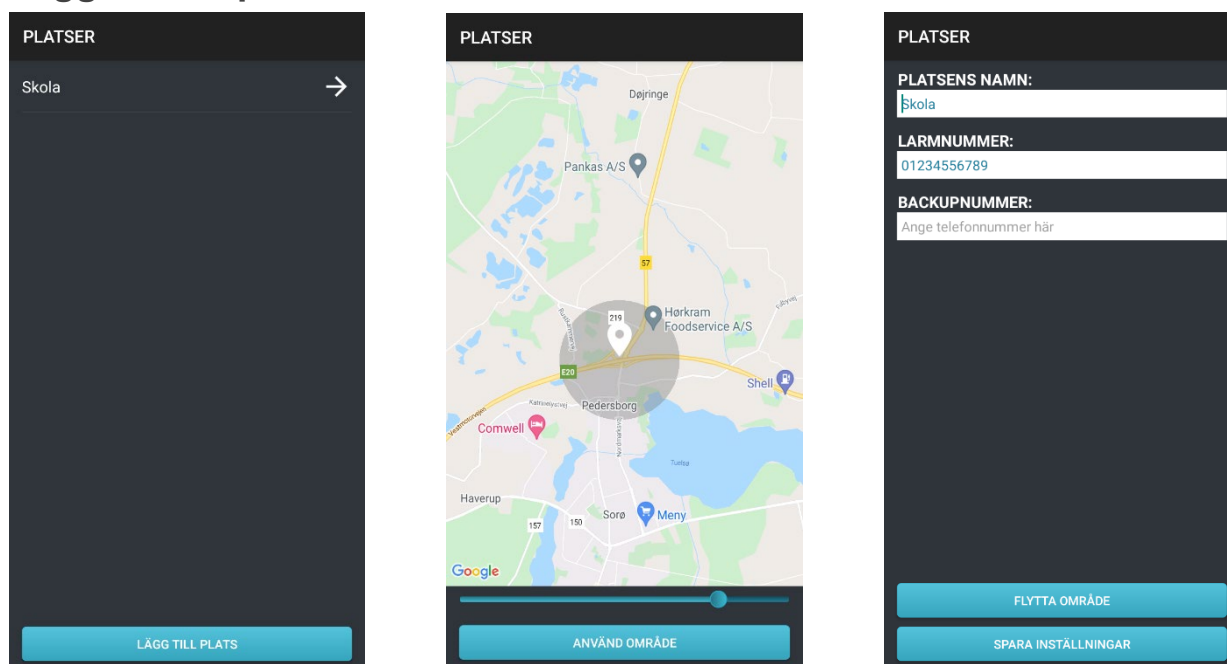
PLATSER

Skola →

LÄGG TILL PLATS

PLATSER

Døjringe

Pankas A/S

57

219

Hørkram Foodservice A/S

E20

Shell

Pedersborg

Comwell

Tuelsø

Haverup

157

150

Sorø

Meny

Google

ANVÄND OMRÅDE

PLATSER

PLATSENS NAMN:

Skola

LARMNUMMER:

01234556789

BACKUPNUMMER:

Ange telefonnummer här

FLYTTA OMRÅDE

SPARA INSTÄLLNINGAR